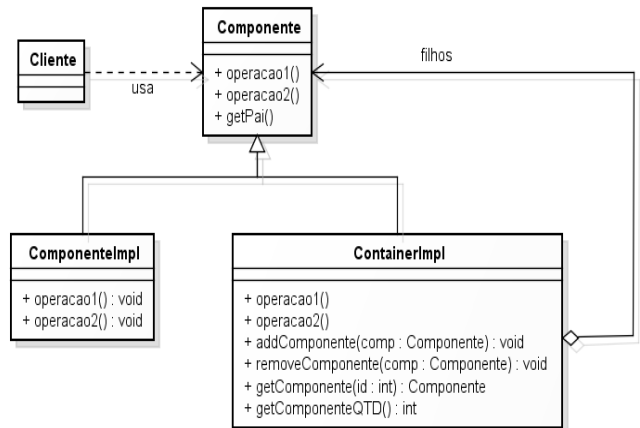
Componente

+ operacao1()
+ operacao2()
+ getPai()

Cliente

usa

filhos

ComponenteImpl

+ operacao1() : void
+ operacao2() : void

ContainerImpl

+ operacao1()
+ operacao2()
+ addComponente(comp : Componente) : void
+ removeComponente(comp : Componente) : void
+ getComponente(id : int) : Componente
+ getComponenteQTD() : int